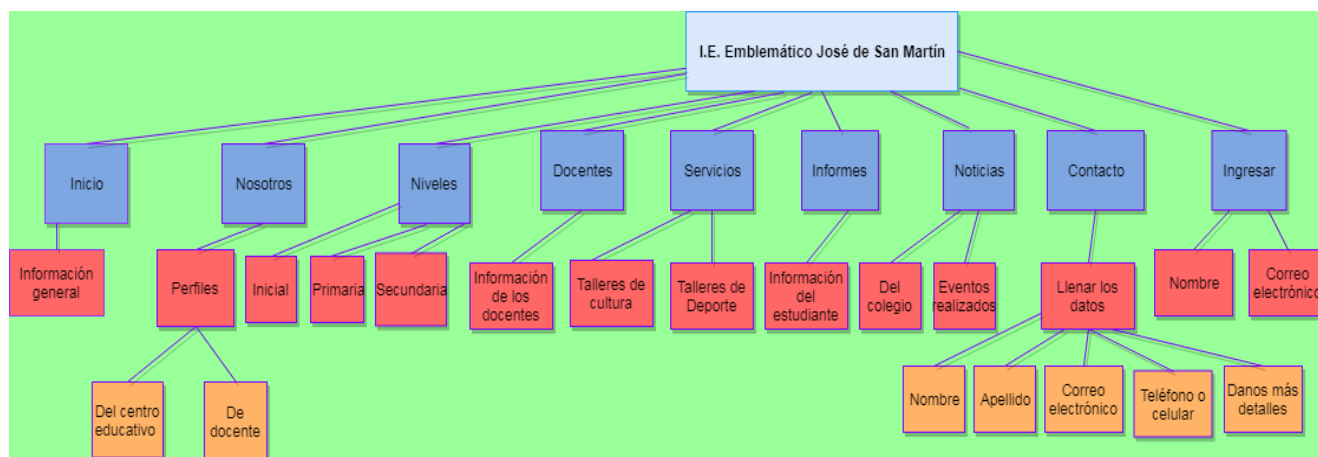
I.E. Emblemático José de San Martín

Inicio

Información general

Nosotros

Perfiles

Del centro educativo

De docente

Niveles

Inicial

Primaria

Secundaria

Docentes

Información de los docentes

Servicios

Talleres de cultura

Talleres de Deporte

Informes

Información del estudiante

Noticias

Del colegio

Eventos realizados

Contacto

Llenar los datos

Nombre

Apellido

Correo electrónico

Teléfono o celular

Danos más detalles

Ingresar

Nombre

Correo electrónico